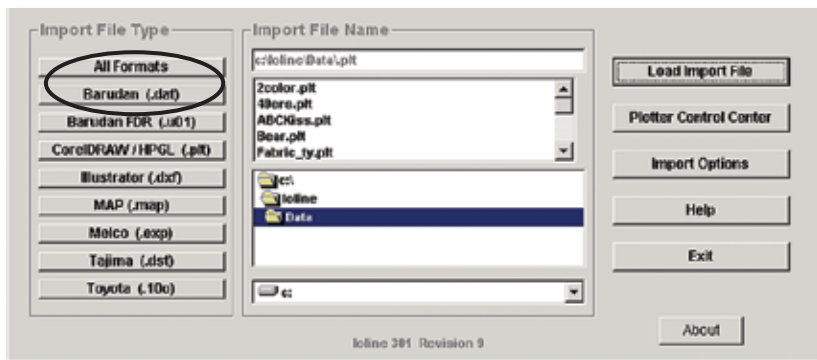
Import File Type

All Formats
Barudan (.dat)
Barudan FDR (.u01)
CorelDRAW / HPGL (.plt)
Illustrator (.dxf)
MAP (.map)
Melco (.exp)
Tajima (.dst)
Toyota (.10o)

Import File Name

c:\Ioline\Data\.plt

2color.plt
49ers.plt
ABCKiss.plt
Bear.plt
Fabric_ty.plt

c:\
Ioline
Data

c:

Load Import File
Plotter Control Center
Import Options
Help
Exit
About

Ioline 301 Revision 9